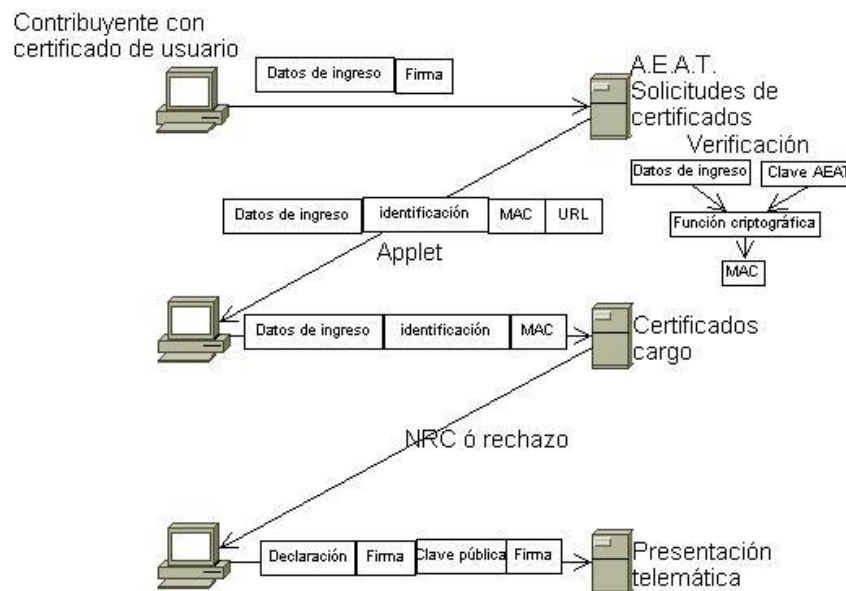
Contribuyente con certificado de usuario

Datos de ingreso | Firma

A.E.A.T. Solicitudes de certificados

Verificación

Datos de ingreso

Clave AEAT

Función criptográfica

MAC

Datos de ingreso | identificación | MAC | URL

Applet

Datos de ingreso | identificación | MAC

Certificados cargo

NRC ó rechazo

Declaración | Firma | Clave pública | Firma

Presentación telemática